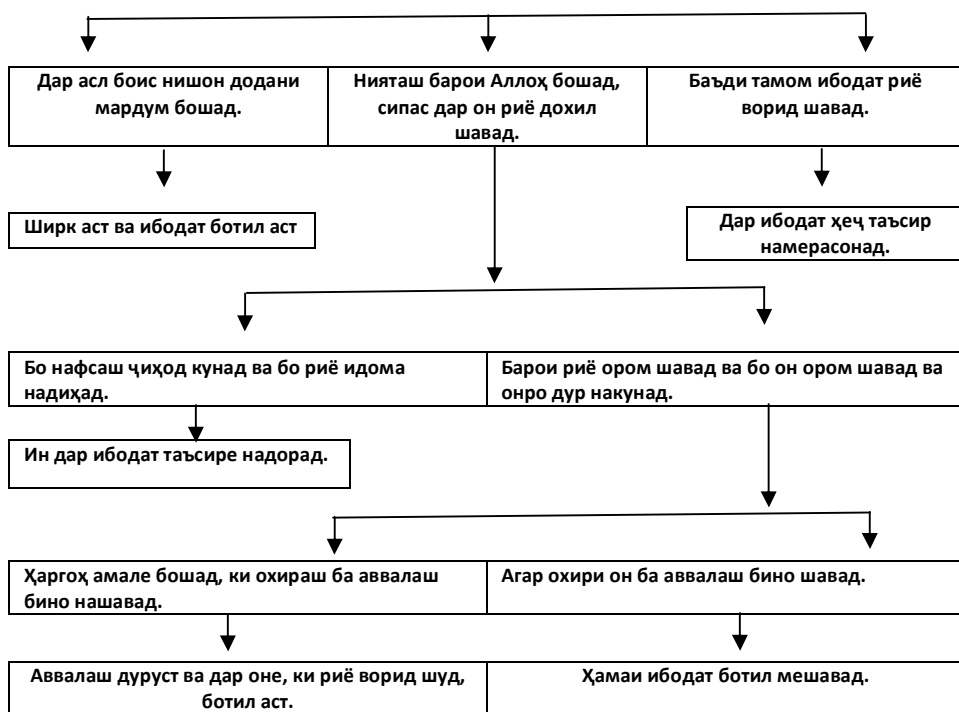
Дар асл боис нишон додани мардум бошад.

Нияташ барои Аллоҳ бошад, сипас дар он риё дохил шавад.

Баъди тамом ибодат риё ворид шавад.

Ширк аст ва ибодат ботил аст

Дар ибодат ҳеҷ таъсир намерасонад.

Бо нафсаш ҷиҳод кунад ва бо риё идома надиҳад.

Барои риё ором шавад ва бо он ором шавад ва онро дур накунад.

Ин дар ибодат таъсире надорад.

Ҳаргоҳ амале бошад, ки охираш ба аввалаш бино нашавад.

Агар охири он ба аввалаш бино шавад.

Аввалаш дуруст ва дар оне, ки риё ворид шуд, ботил аст.

Ҳамаи ибодат ботил мешавад.